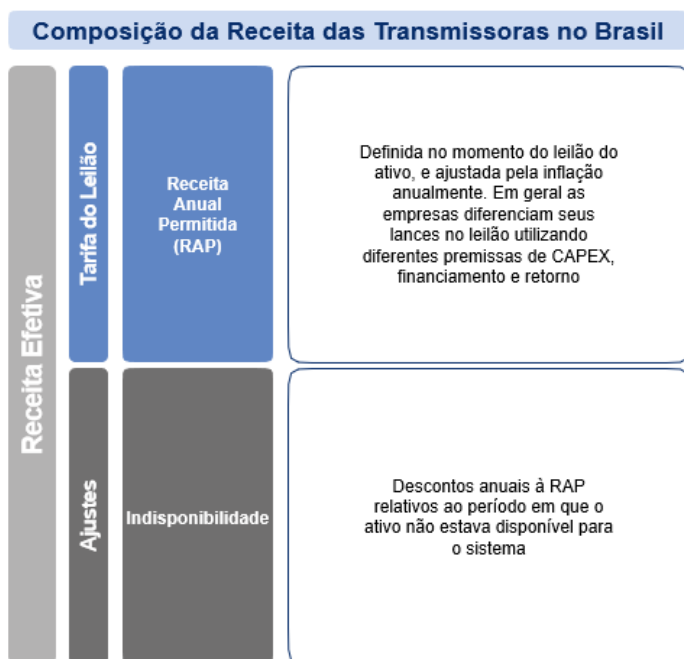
Composição da Receita das Transmissoras no Brasil

Receita Efetiva

Tarifa do Leilão

Receita Anual Permitida (RAP)

Definida no momento do leilão do ativo, e ajustada pela inflação anualmente. Em geral as empresas diferenciam seus lances no leilão utilizando diferentes premissas de CAPEX, financiamento e retorno

Ajustes

Indisponibilidade

Descontos anuais à RAP relativos ao período em que o ativo não estava disponível para o sistema